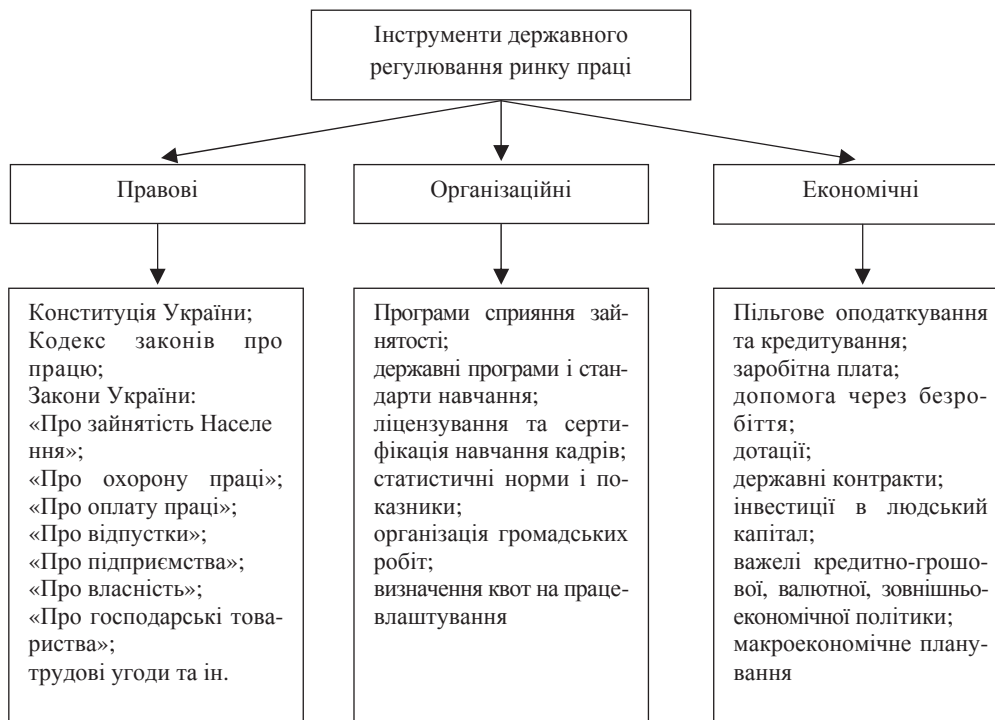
Інструменти державного регулювання ринку праці

Правові

Конституція України;
Кодекс законів про працю;
Закони України:
«Про зайнятість Населе ння»;
«Про охорону праці»;
«Про оплату праці»;
«Про відпустки»;
«Про підприємства»;
«Про власність»;
«Про господарські товариства»;
трудові угоди та ін.

Організаційні

Програми сприяння зайнятості;
державні програми і стандарти навчання;
ліцензування та сертифікація навчання кадрів;
статистичні норми і показники;
організація громадських робіт;
визначення квот на працевлаштування

Економічні

Пільгове оподаткування та кредитування;
заробітна плата;
допомога через безробіття;
дотації;
державні контракти;
інвестиції в людський капітал;
важелі кредитно-грошової, валютної, зовнішньоекономічної політики;
макроекономічне планування